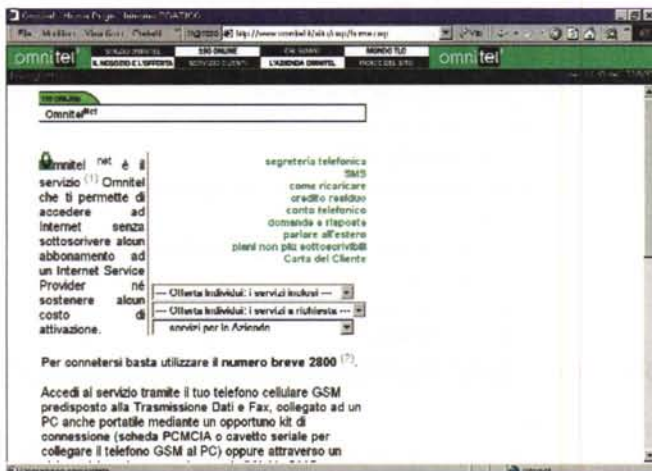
Omnitel - Home Page - Internet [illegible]

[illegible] Modifica Visualizza Preferiti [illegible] http://www.omnitel.it/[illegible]

omnitel

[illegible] ONLINE
IL NEGOZIO E L'OFFERTA
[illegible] ONLINE
SERVIZIO CLIENTI
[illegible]
L'AZIENDA OMNITEL
MONDO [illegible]

omnitel

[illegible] ONLINE
Omnitel$^{Net}$

Omnitel $^{net}$ è il servizio $^{(1)}$ Omnitel che ti permette di accedere ad Internet senza sottoscrivere alcun abbonamento ad un Internet Service Provider né sostenere alcun costo di attivazione.

segreteria telefonica
SMS
come ricaricare
credito residuo
conto telefonico
domande e risposte
parlare all'estero
piani non più sottoscrivibili
Carta del Cliente

--- Offerta Individui: i servizi inclusi ---
--- Offerta Individui: i servizi a richiesta ---
servizi per le Aziende

Per connettersi basta utilizzare il numero breve 2800 $^{(2)}$.

Accedi al servizio tramite il tuo telefono cellulare GSM predisposto alla Trasmissione Dati e Fax, collegato ad un PC anche portatile mediante un opportuno kit di connessione (scheda PCMCIA o cavetto seriale per collegare il telefono GSM al PC) oppure attraverso un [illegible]